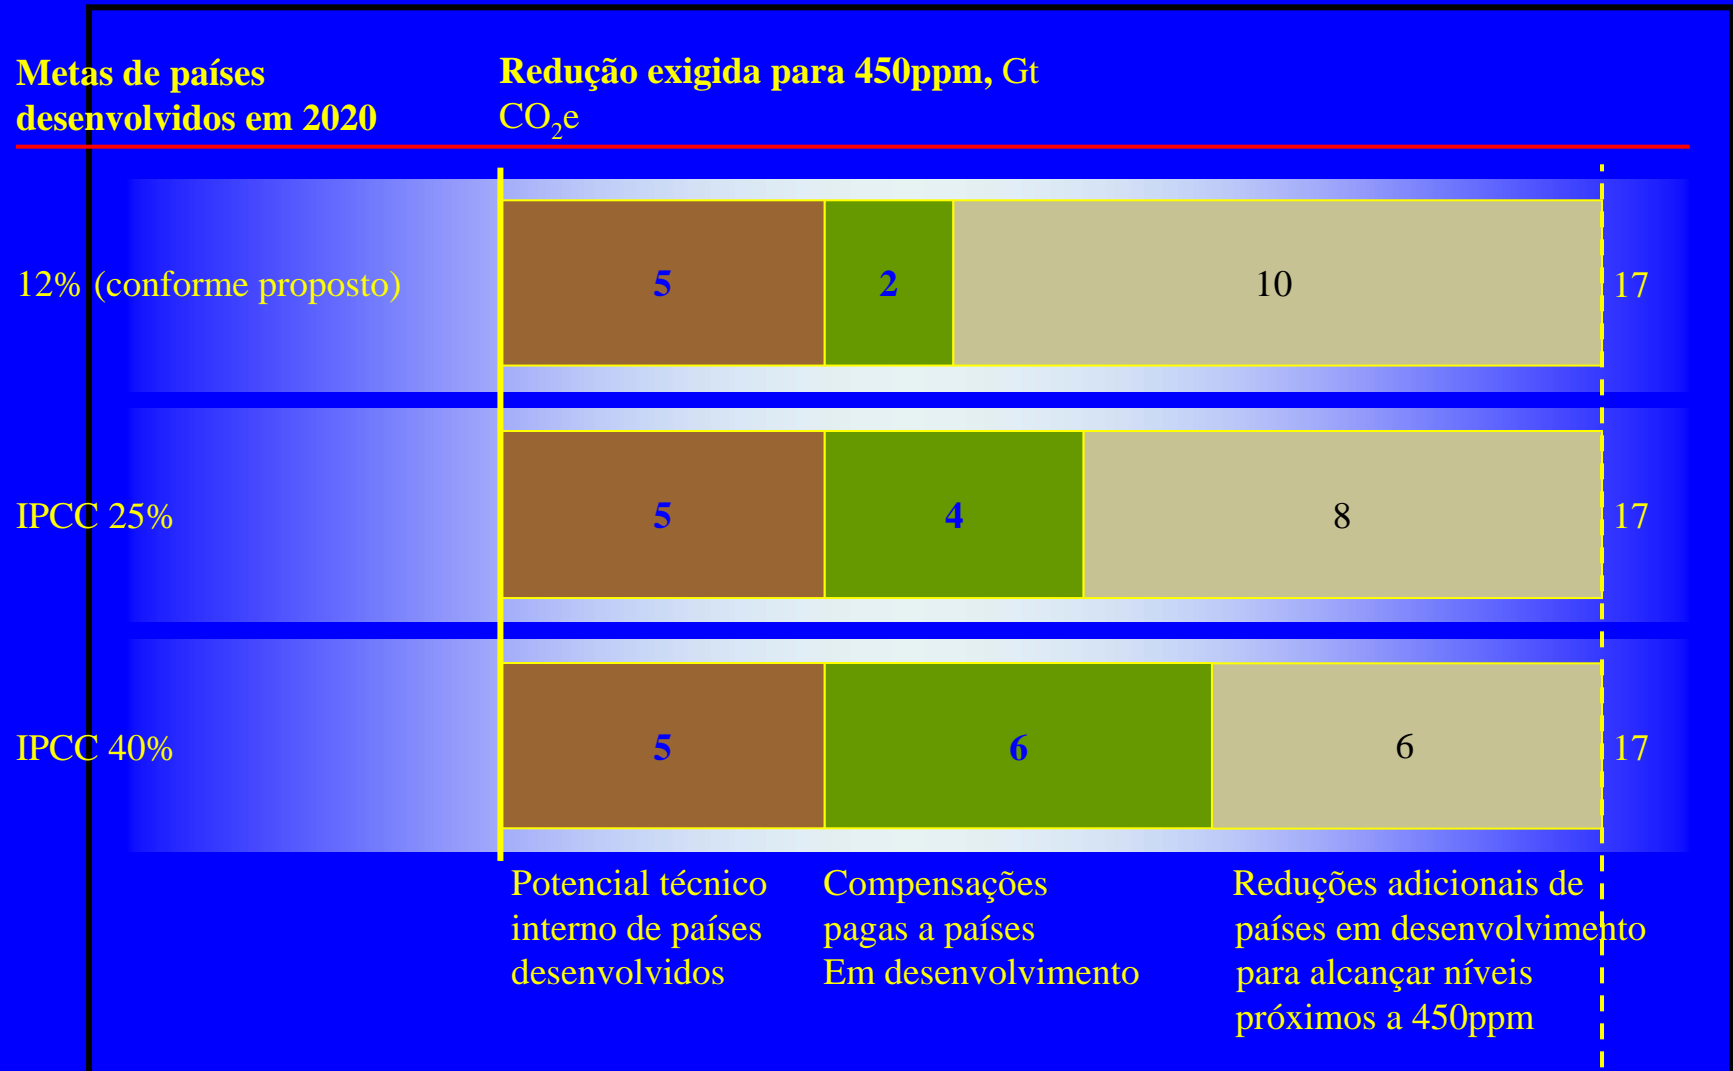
Metas de países desenvolvidos em 2020

Redução exigida para 450ppm, Gt $CO_2e$

| | | | | |
|---|---|---|---|---|
| 12% (conforme proposto) | 5 | 2 | 10 | 17 |
| IPCC 25% | 5 | 4 | 8 | 17 |
| IPCC 40% | 5 | 6 | 6 | 17 |

Potencial técnico interno de países desenvolvidos

Compensações pagas a países Em desenvolvimento

Reduções adicionais de países em desenvolvimento para alcançar níveis próximos a 450ppm